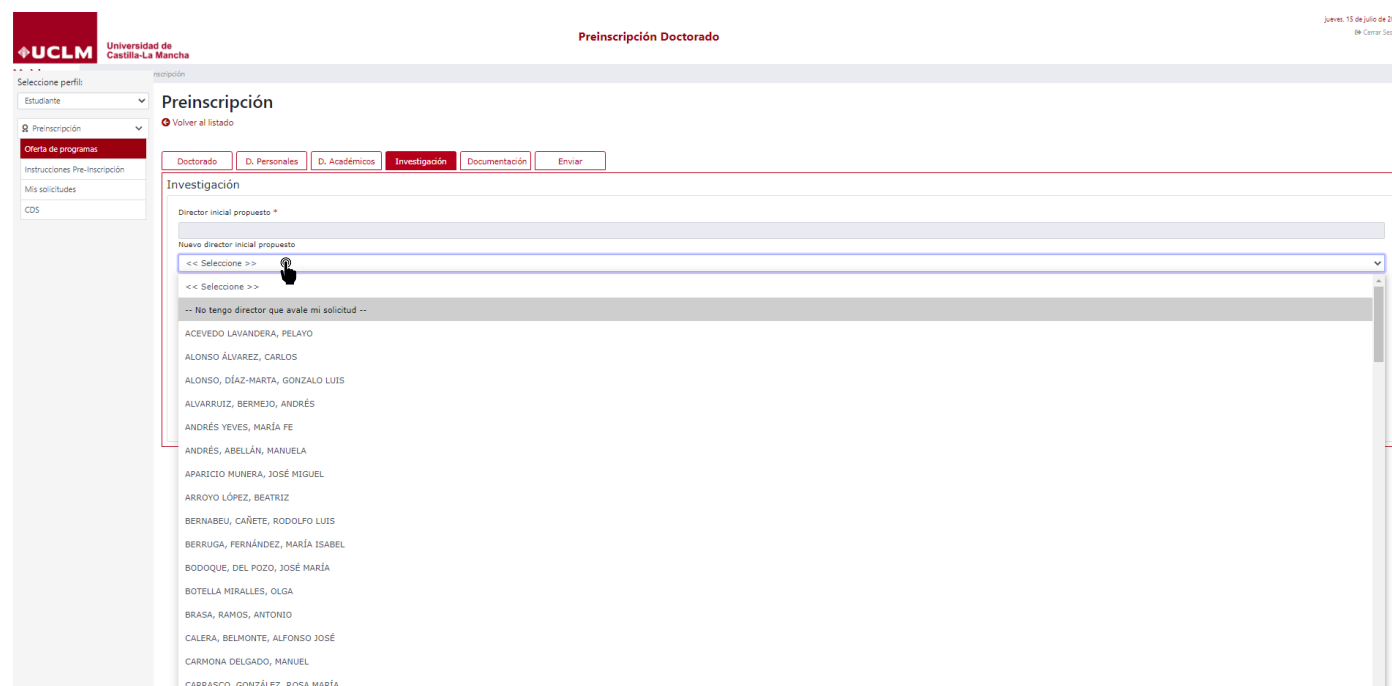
UCLM Universidad de Castilla-La Mancha

Preinscripción Doctorado

Jueves, 15 de julio de 2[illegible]
Cerrar Ses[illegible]

Seleccione perfil:
Estudiante

Preinscripción
Oferta de programas
Instrucciones Pre-Inscripción
Mis solicitudes
CDS

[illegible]nscripción

Preinscripción
Volver al listado

Doctorado
D. Personales
D. Académicos
Investigación
Documentación
Enviar

Investigación

Director inicial propuesto *

Nuevo director inicial propuesto
<< Seleccione >>

<< Seleccione >>
-- No tengo director que avale mi solicitud --
ACEVEDO LAVANDERA, PELAYO
ALONSO ÁLVAREZ, CARLOS
ALONSO, DÍAZ-MARTA, GONZALO LUIS
ALVARRUIZ, BERMEJO, ANDRÉS
ANDRÉS YEVES, MARÍA FE
ANDRÉS, ABELLÁN, MANUELA
APARICIO MUNERA, JOSÉ MIGUEL
ARROYO LÓPEZ, BEATRIZ
BERNABEU, CAÑETE, RODOLFO LUIS
BERRUGA, FERNÁNDEZ, MARÍA ISABEL
BODOQUE, DEL POZO, JOSÉ MARÍA
BOTELLA MIRALLES, OLGA
BRASA, RAMOS, ANTONIO
CALERA, BELMONTE, ALFONSO JOSÉ
CARMONA DELGADO, MANUEL
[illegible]